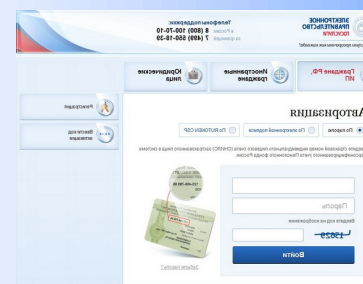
ЭЛЕКТРОННОЕ ПРАВИТЕЛЬСТВО ГОСУСЛУГИ

Телефоны поддержки:
8 (800) 100-70-10 в России
7 (495) 660-18-39 за границей

Граждане РФ, ИП
Иностранные граждане
Юридические лица

Авторизация

По паролю
По электронной подписи
По RUTOKEN CSP

Регистрация
Восстановить пароль

Пароль
Введите код на изображении
15029
Войти

Забыли пароль?